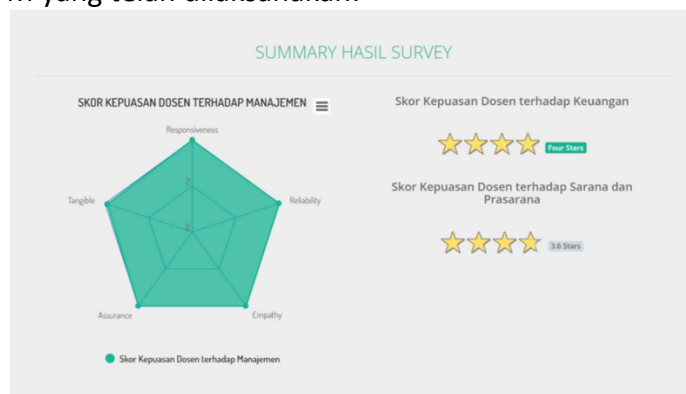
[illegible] yang telah dilaksanakan.

SUMMARY HASIL SURVEY

SKOR KEPUASAN DOSEN TERHADAP MANAJEMEN

Responsiveness

Reliability

Empathy

Assurance

Tangible

2

0

Skor Kepuasan Dosen terhadap Manajemen

Skor Kepuasan Dosen terhadap Keuangan

Four Stars

Skor Kepuasan Dosen terhadap Sarana dan Prasarana

3.6 Stars